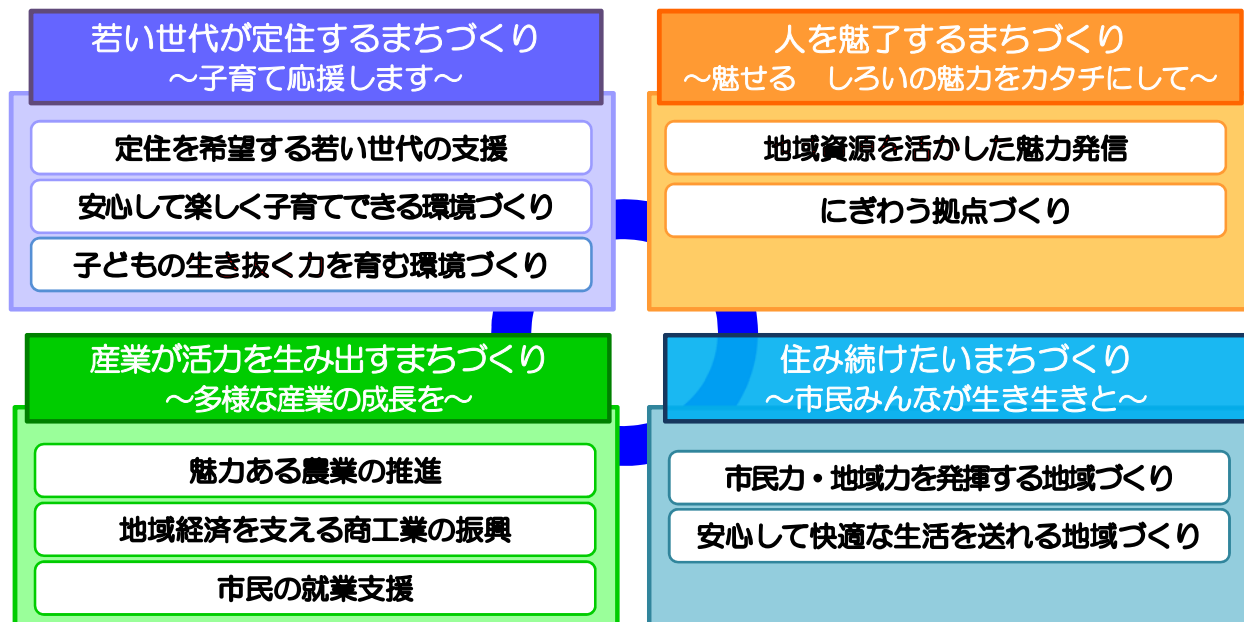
若い世代が定住するまちづくり
～子育て応援します～

定住を希望する若い世代の支援

安心して楽しく子育てできる環境づくり

子どもの生き抜く力を育む環境づくり

人を魅了するまちづくり
～魅せる　しろいの魅力をカタチにして～

地域資源を活かした魅力発信

にぎわう拠点づくり

産業が活力を生み出すまちづくり
～多様な産業の成長を～

魅力ある農業の推進

地域経済を支える商工業の振興

市民の就業支援

住み続けたいまちづくり
～市民みんなが生き生きと～

市民力・地域力を発揮する地域づくり

安心して快適な生活を送れる地域づくり